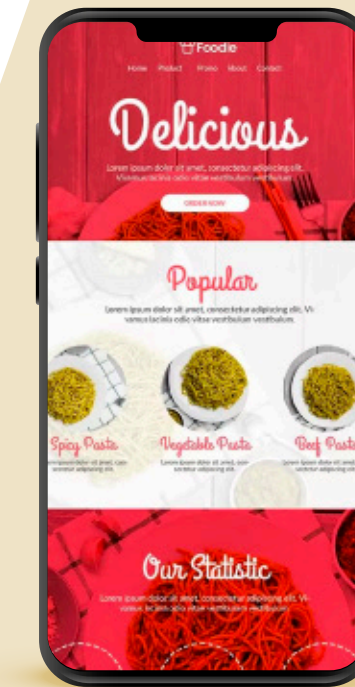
Foodie

Home Product Promo About Contact

Delicious

Lorem ipsum dolor sit amet, consectetur adipiscing elit. Vivamus lacinia odio vitae vestibulum vestibulum.

ORDER NOW

Popular

Lorem ipsum dolor sit amet, consectetur adipiscing elit. Vivamus lacinia odio vitae vestibulum vestibulum.

Spicy Paste
Lorem ipsum dolor sit amet, consectetur adipiscing elit.

Vegetable Pasta
Lorem ipsum dolor sit amet, consectetur adipiscing elit.

Beef Pasta
Lorem ipsum dolor sit amet

Our Statistic

Lorem ipsum dolor sit amet, consectetur adipiscing elit. Vivamus lacinia odio vitae vestibulum vestibulum.